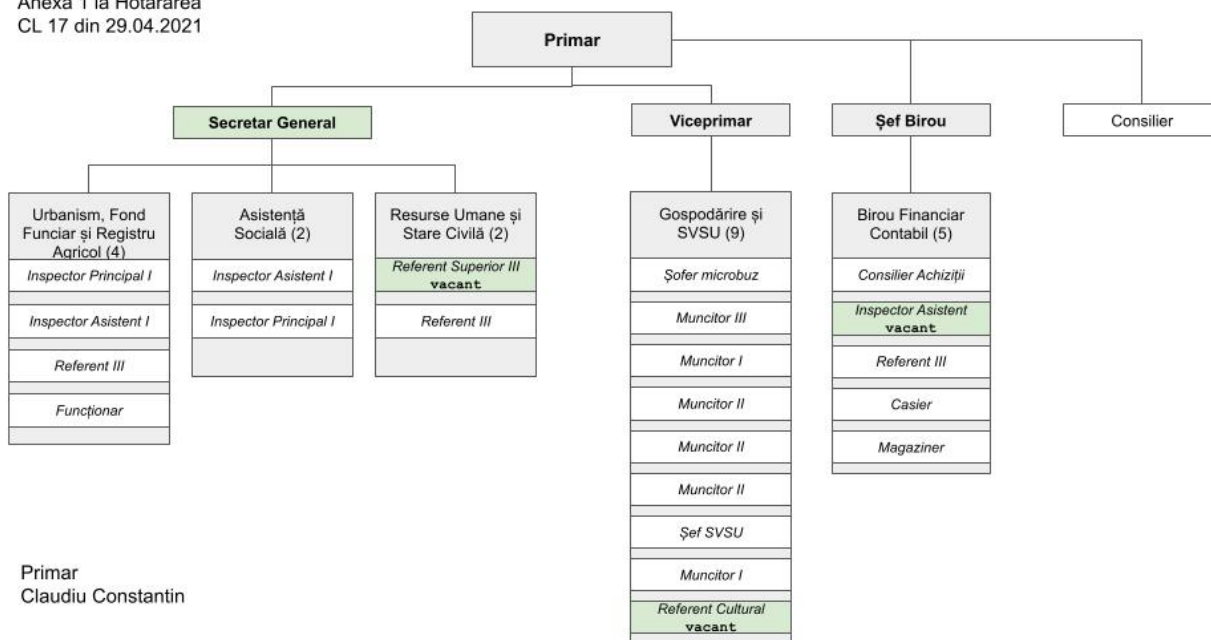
Anexa 1 la Hotărârea
CL 17 din 29.04.2021

Primar

Secretar General

Viceprimar

Șef Birou

Consilier

Urbanism, Fond Funciar și Registru Agricol (4)

Inspector Principal I

Inspector Asistent I

Referent III

Funcționar

Asistență Socială (2)

Inspector Asistent I

Inspector Principal I

Resurse Umane și Stare Civilă (2)

Referent Superior III
vacant

Referent III

Gospodărire și SVSU (9)

Șofer microbuz

Muncitor III

Muncitor I

Muncitor II

Muncitor II

Muncitor II

Șef SVSU

Muncitor I

Referent Cultural
vacant

Birou Financiar Contabil (5)

Consilier Achiziții

Inspector Asistent
vacant

Referent III

Casier

Magaziner

Primar
Claudiu Constantin